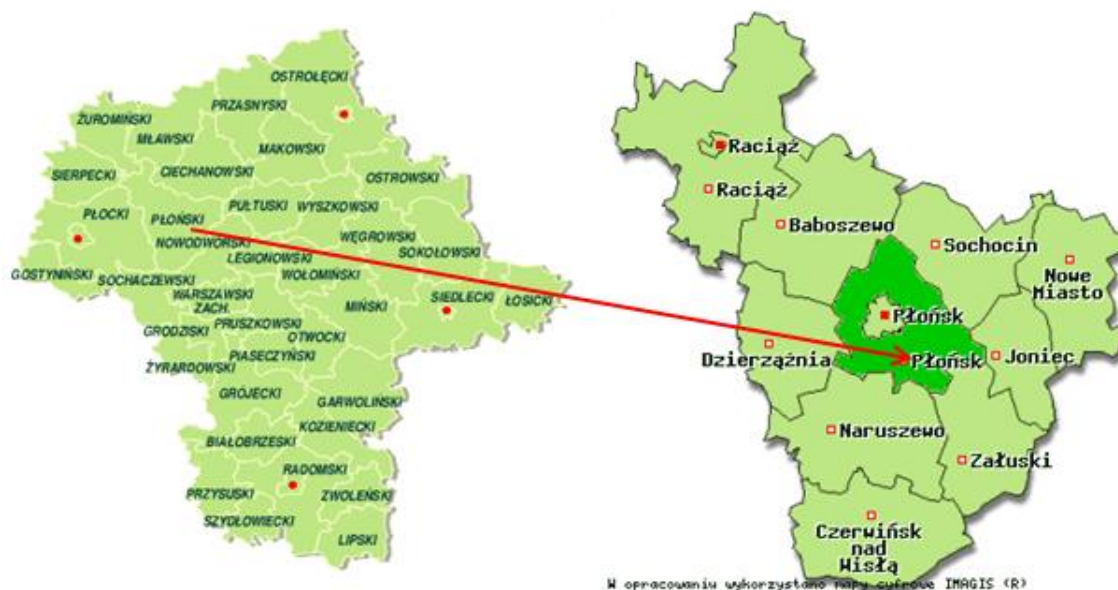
OSTROŁĘCKI
PRZASNYSKI
ŻUROMIŃSKI
MŁAWSKI
MAKOWSKI
CIECHANOWSKI
SIERPECKI
OSTROWSKI
PUŁTUSKI
WYSZKOWSKI
PŁOCKI
PŁOŃSKI
NOWODWORSKI
WĘGROWSKI
SOKOŁOWSKI
LEGIONOWSKI
GOSTYNIŃSKI
SOCHACZEWSKI
WOŁOMIŃSKI
WARSZAWSKI ZACH.
SIEDLECKI
ŁOSICKI
MIŃSKI
GRODZISKI
PRUSZKOWSKI
OTWOCKI
PIASECZYŃSKI
ŻYRARDOWSKI
GRÓJECKI
GARWOLIŃSKI
KOZIENICKI
BIAŁOBRZESKI
RADOMSKI
PRZYSUSKI
ZWOLEŃSKI
SZYDŁOWIECKI
LIPSKI

Raciąż
Raciąż
Baboszewo
Sochocin
Nowe Miasto
Płońsk
Dzierzążnia
Płońsk
Joniec
Naruszewo
Załuski
Czerwińsk nad Wisłą
W opracowaniu wykorzystano mapy cyfrowe IMAGIS (R)